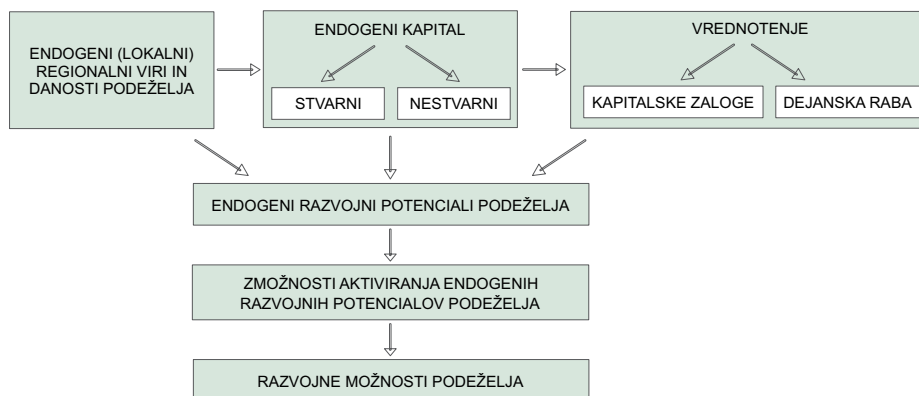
ENDOGENI (LOKALNI) REGIONALNI VIRI IN DANOSTI PODEŽELJA

ENDOGENI KAPITAL

STVARNI

NESTVARNI

VREDNOTENJE

KAPITALSKE ZALOGE

DEJANSKA RABA

ENDOGENI RAZVOJNI POTENCIALI PODEŽELJA

ZMOŽNOSTI AKTIVIRANJA ENDOGENIH RAZVOJNIH POTENCIALOV PODEŽELJA

RAZVOJNE MOŽNOSTI PODEŽELJA